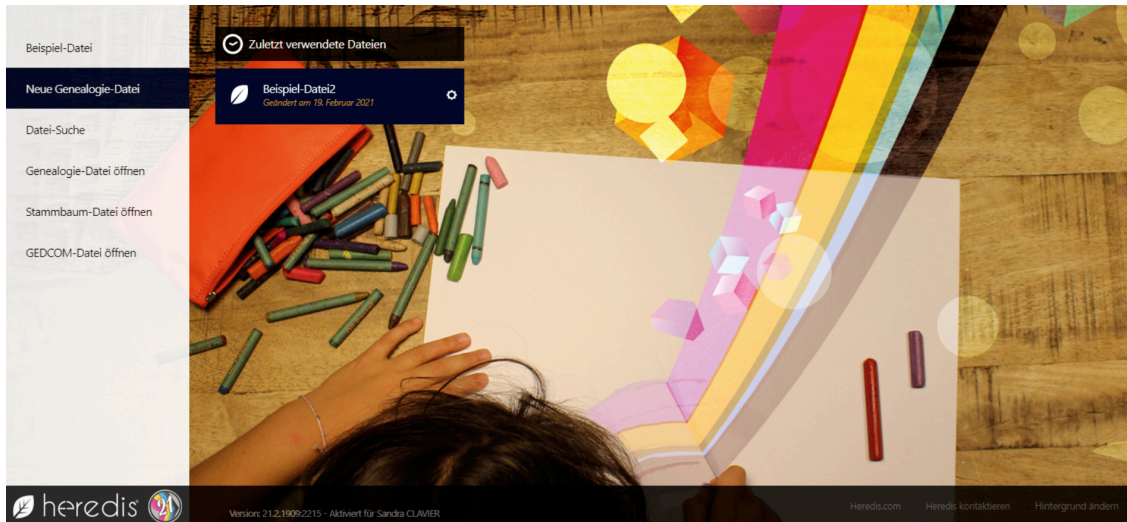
Beispiel-Datei

Neue Genealogie-Datei

Datei-Suche

Genealogie-Datei öffnen

Stammbaum-Datei öffnen

GEDCOM-Datei öffnen

Zuletzt verwendete Dateien

Beispiel-Datei2
Geändert am 19. Februar 2021

heredis 21

Version: 21.2.1909:2215 - Aktiviert für Sandra CLAVIER

Heredis.com

Heredis kontaktieren

Hintergrund ändern